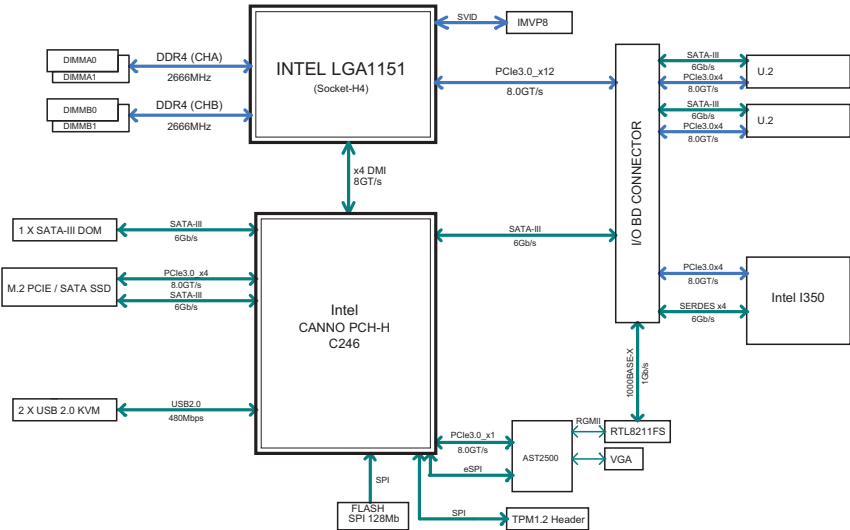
SVID
IMVP8
DIMMA0
DIMMA1
DDR4 (CHA)
2666MHz
INTEL LGA1151
(Socket-H4)
PCIe3.0_x12
8.0GT/s
DIMMB0
DIMMB1
DDR4 (CHB)
2666MHz
SATA-III
6Gb/s
PCIe3.0x4
8.0GT/s
U.2
SATA-III
6Gb/s
PCIe3.0x4
8.0GT/s
U.2
x4 DMI
8GT/s
I/O BD CONNECTOR
1 X SATA-III DOM
SATA-III
6Gb/s
SATA-III
6Gb/s
M.2 PCIE / SATA SSD
PCIe3.0_x4
8.0GT/s
SATA-III
6Gb/s
Intel
CANNO PCH-H
C246
PCIe3.0x4
8.0GT/s
SERDES x4
6Gb/s
Intel I350
1000BASE-X
1Gb/s
2 X USB 2.0 KVM
USB2.0
480Mbps
PCIe3.0_x1
8.0GT/s
eSPI
AST2500
RGMII
RTL8211FS
VGA
SPI
FLASH
SPI 128Mb
SPI
TPM1.2 Header